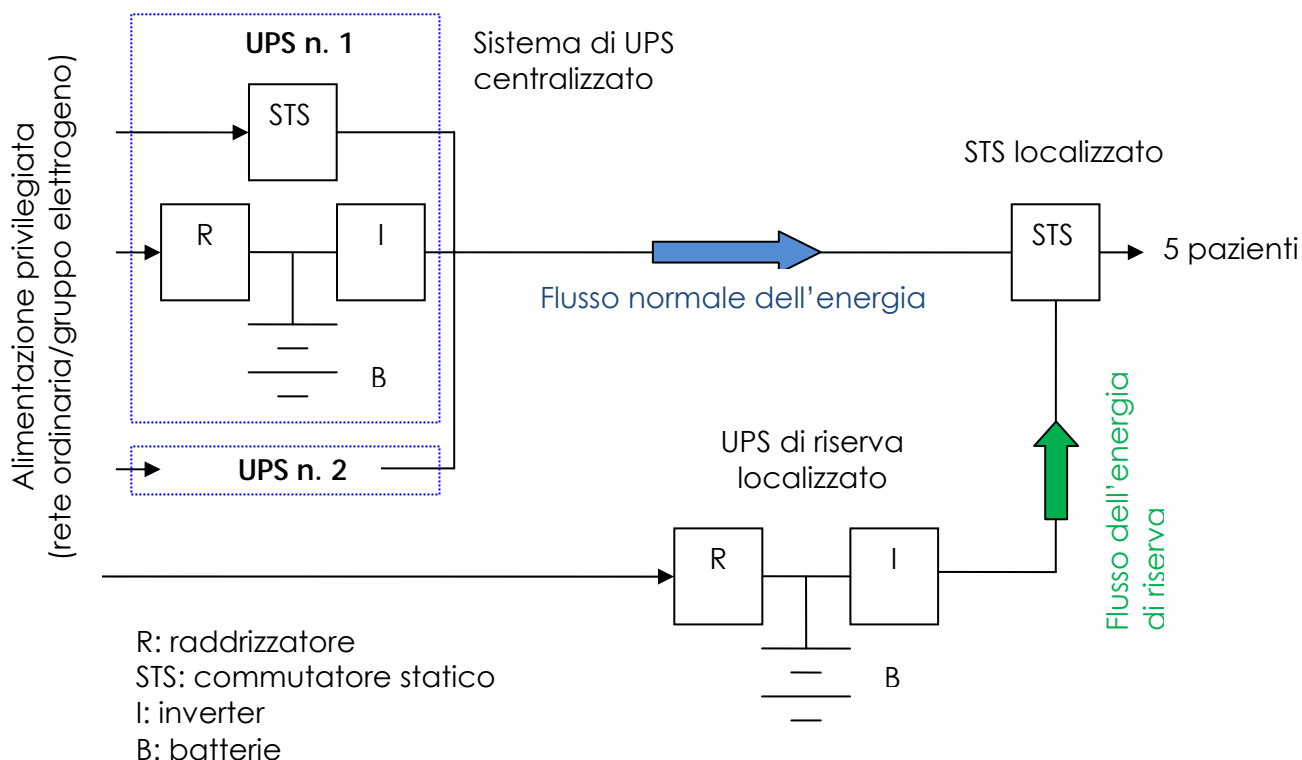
Alimentazione privilegiata (rete ordinaria/gruppo elettrogeno)

UPS n. 1

Sistema di UPS centralizzato

STS

R

I

B

UPS n. 2

STS localizzato

STS

5 pazienti

Flusso normale dell'energia

UPS di riserva localizzato

Flusso dell'energia di riserva

R

I

B

R: raddrizzatore
STS: commutatore statico
I: inverter
B: batterie